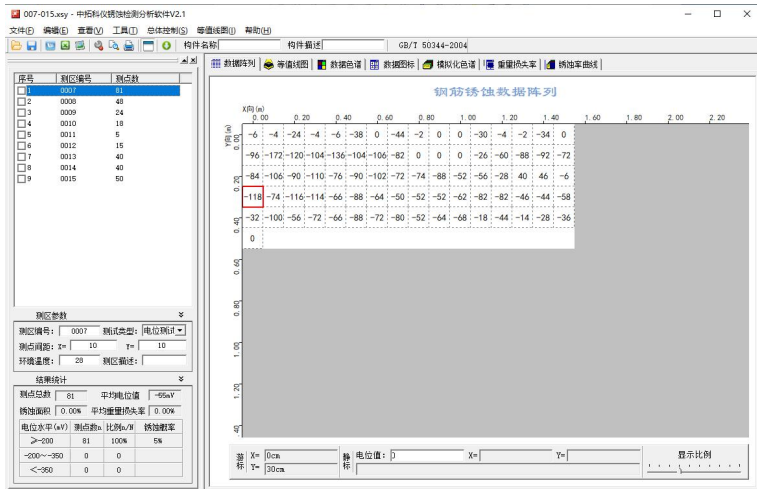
007-015.xsy - 中拓科仪锈蚀检测分析软件V2.1

文件(F) 编辑(E) 查看(V) 工具(T) 总体控制(S) 等值线图(I) 帮助(H)

构件名称 构件描述 GB/T 50344-2004

| 序号 | 测区编号 | 测点数 |
|---|---|---|
| 1 | 0007 | 81 |
| 2 | 0008 | 48 |
| 3 | 0009 | 24 |
| 4 | 0010 | 18 |
| 5 | 0011 | 5 |
| 6 | 0012 | 15 |
| 7 | 0013 | 40 |
| 8 | 0014 | 40 |
| 9 | 0015 | 50 |

测区参数
测区编号: 0007 测试类型: 电位测试
测点间距: X= 10 Y= 10
环境温度: 28 测区描述:

结果统计
测点总数 81 平均电位值 -65mV
锈蚀面积 0.00% 平均重量损失率 0.00%

| 电位水平(mV) | 测点数n | 比例n/N | 锈蚀概率 |
|---|---|---|---|
| >-200 | 81 | 100% | 5% |
| -200~-350 | 0 | 0 | |
| <-350 | 0 | 0 | |

数据阵列 等值线图 数据色谱 数据图标 模拟化色谱 重量损失率 锈蚀率曲线

钢筋锈蚀数据阵列

X向(m)
0.00 0.20 0.40 0.60 0.80 1.00 1.20 1.40 1.60 1.80 2.00 2.20

Y向(m)
0.00 0.20 0.40 0.60 0.80 1.00 1.20 1.40

| -6 | -4 | -24 | -4 | -6 | -38 | 0 | -44 | -2 | 0 | 0 | -30 | -4 | -2 | -34 | 0 |
|---|---|---|---|---|---|---|---|---|---|---|---|---|---|---|---|
| -96 | -172 | -120 | -104 | -136 | -104 | -106 | -82 | 0 | 0 | 0 | -26 | -60 | -88 | -92 | -72 |
| -84 | -106 | -90 | -110 | -76 | -90 | -102 | -72 | -74 | -88 | -52 | -56 | -28 | 40 | 46 | -6 |
| -118 | -74 | -116 | -114 | -66 | -88 | -64 | -50 | -52 | -52 | -62 | -82 | -46 | -44 | -58 | |
| -32 | -100 | -56 | -72 | -66 | -88 | -72 | -80 | -64 | -68 | -18 | -44 | -14 | -28 | -36 | |
| 0 | | | | | | | | | | | | | | | |

坐标 X= 0cm Y= 30cm 静标 电位值: 0 X= Y= 显示比例